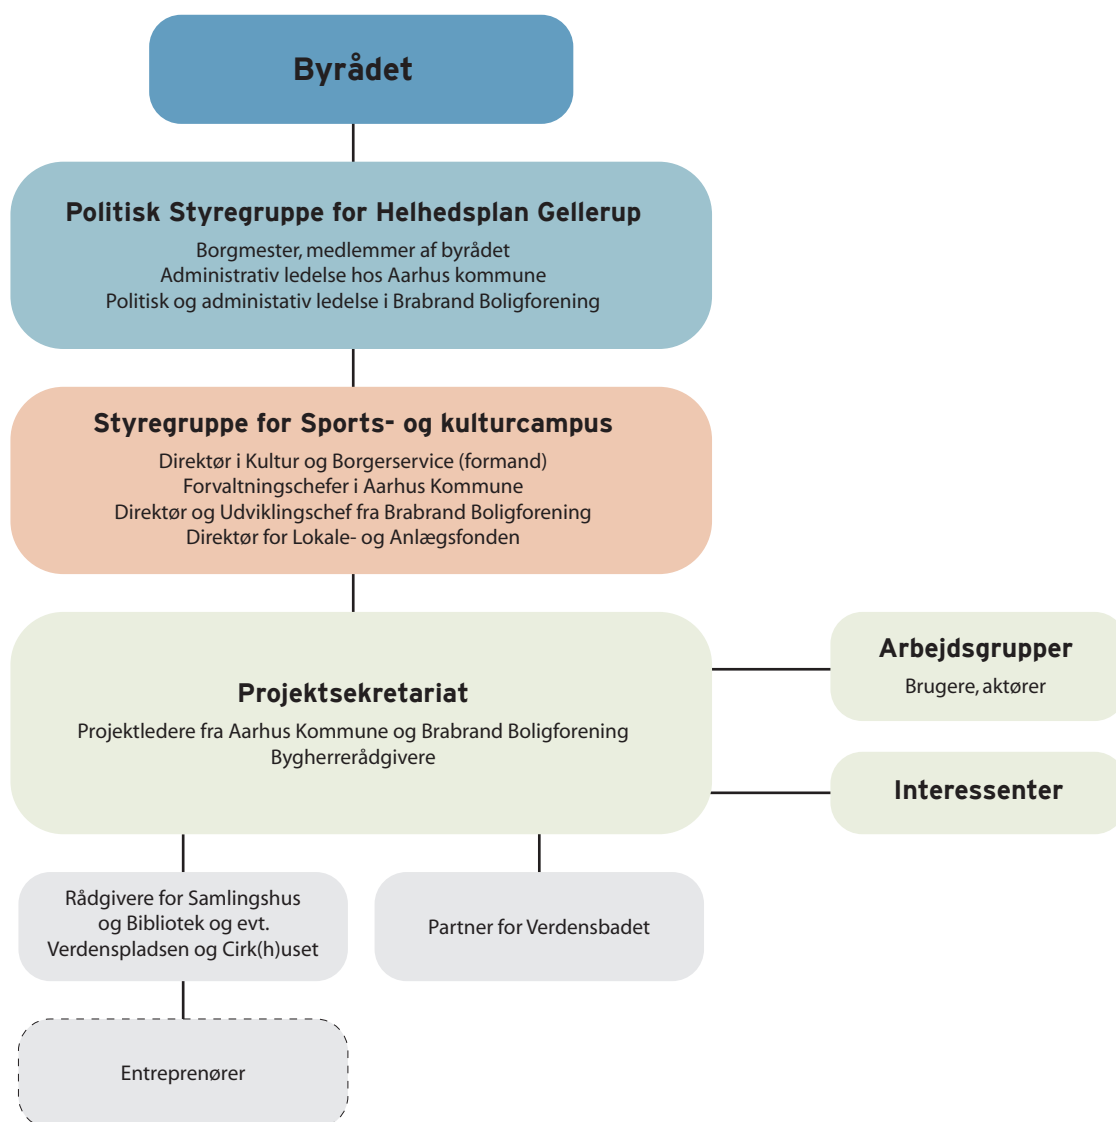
Byrådet

Politisk Styregruppe for Helhedsplan Gellerup
Borgmester, medlemmer af byrådet
Administrativ ledelse hos Aarhus kommune
Politisk og administativ ledelse i Brabrand Boligforening

Styregruppe for Sports- og kulturcampus
Direktør i Kultur og Borgerservice (formand)
Forvaltningschefer i Aarhus Kommune
Direktør og Udviklingschef fra Brabrand Boligforening
Direktør for Lokale- og Anlægsfonden

Projektsekretariat
Projektledere fra Aarhus Kommune og Brabrand Boligforening
Bygherrerådgivere

Arbejdsgrupper
Brugere, aktører

Interessenter

Rådgivere for Samlingshus og Bibliotek og evt. Verdenspladsen og Cirk(h)uset

Partner for Verdensbadet

Entreprenører